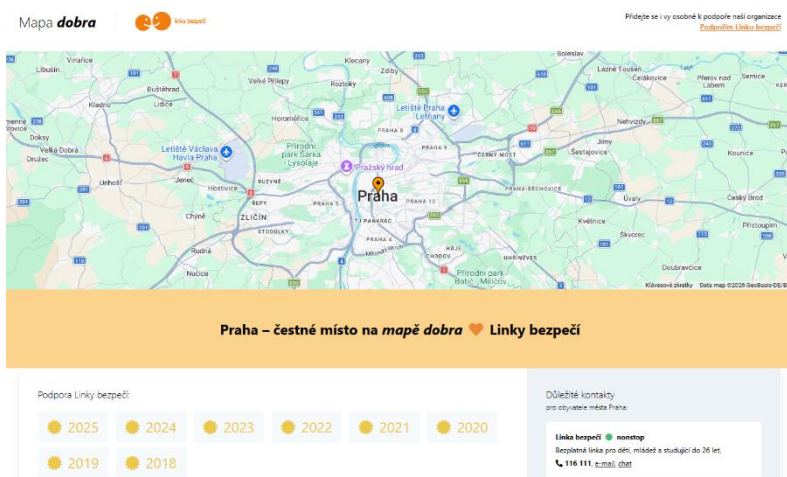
Mapa dobra

linka bezpečí

Přidejte se i vy osobně k podpoře naší organizace
Podpořím Linku bezpečí

Libušín
Vinařice
Klecany
Zdiby
Boleslav
Lázně Toušeň
Čelákovice
Semice
Velké Přílepy
Roztoky
Brandýs nad Labem
Přerov nad Labem
Buštěhrad
Kladno
Lidice
Letiště Praha Letňany
Horoměřice
Přírodní park Šárka Lysolaje
Praha 8
Praha 9
Nehvizdy
Doksy
Velká Dobrá
Letiště Václava Havla Praha
Pražský hrad
Černý Most
Jirny
Šestajovice
Kounice
Družec
Unhošť
Jeneč
Hostivice
Ruzyně
Praha
Praha-Běchovice
Praha 3
Praha 10
Úvaly
Český Brod
Chýně
Zličín
Řepy
Stodůlky
Tj Pankrác
Praha 4
Kostelec nad Černými lesy
Květnice
Přistoupim
Rudná
Háje
Chodov
Uhříněves
Škvorec
Nučice
Přírodní park Botič-Milíčov
Doubravčice
Klávesové zkratky
Data map ©2026 GeoBasis-DE/BKG

Praha – čestné místo na mapě dobra Linky bezpečí

Podpora Linky bezpečí:
2025
2024
2023
2022
2021
2020
2019
2018

Důležité kontakty
pro obyvatele města Praha:

Linka bezpečí nonstop
Bezplatná linka pro děti, mládež a studující do 26 let.
116 111, e-mail, chat